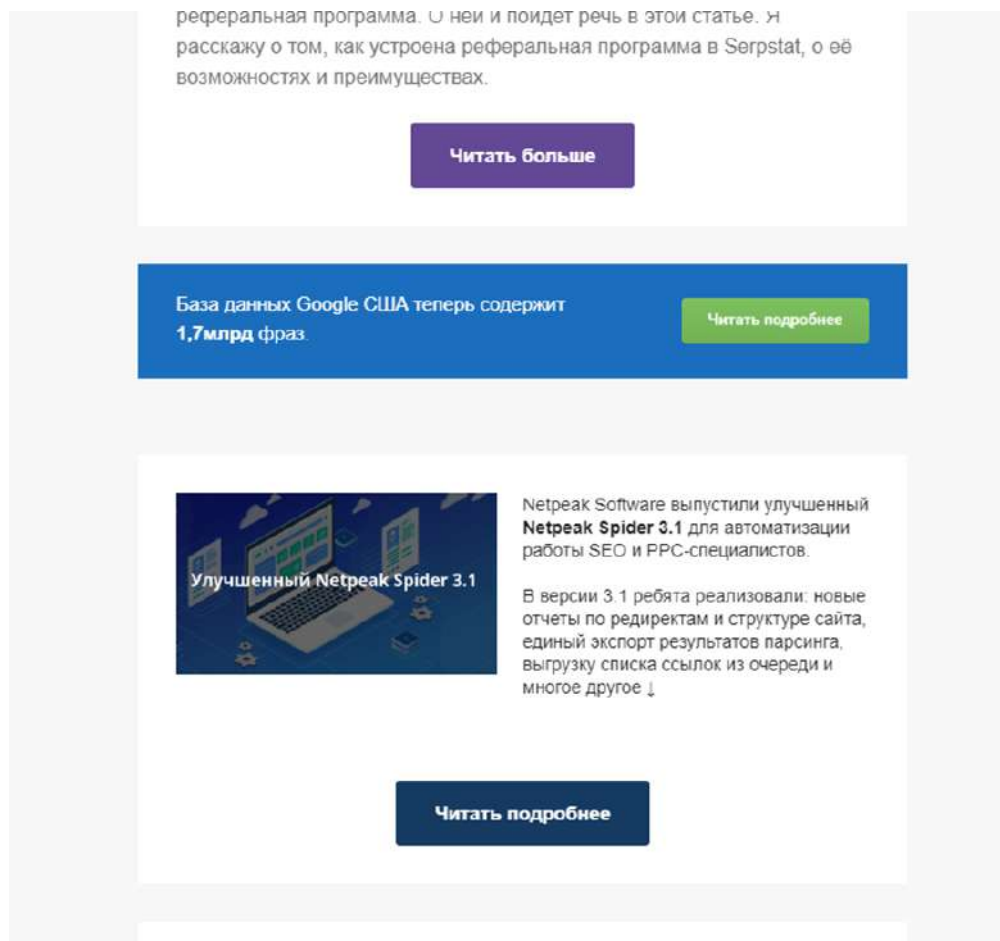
реферальная программа. О ней и пойдет речь в этой статье. Я расскажу о том, как устроена реферальная программа в Serpstat, о её возможностях и преимуществах.

Читать больше

База данных Google США теперь содержит **1,7млрд** фраз.

Читать подробнее

Улучшенный Netpeak Spider 3.1

Netpeak Software выпустили улучшенный **Netpeak Spider 3.1** для автоматизации работы SEO и PPC-специалистов.

В версии 3.1 ребята реализовали: новые отчеты по редиректам и структуре сайта, единый экспорт результатов парсинга, выгрузку списка ссылок из очереди и многое другое ↓

Читать подробнее